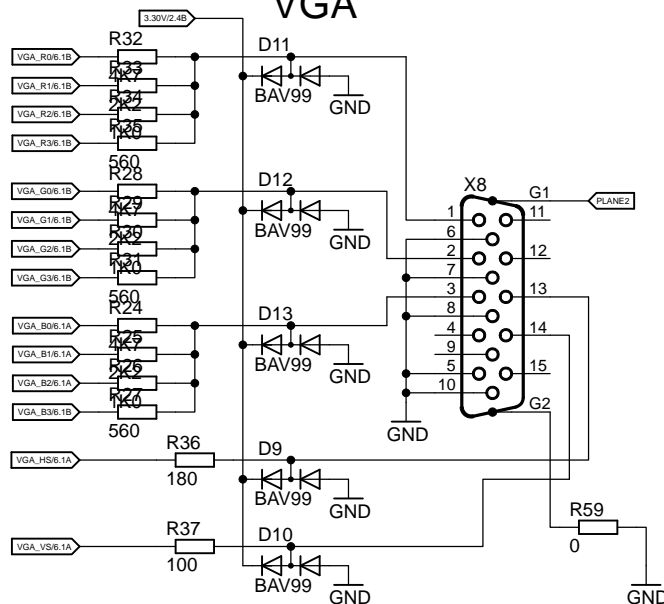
VGA

3.30V/2.4B

R32
VGA_R0/6.1B
R33
4K7
VGA_R1/6.1B
R34
2K2
VGA_R2/6.1B
R35
1K0
VGA_R3/6.1B
560

D11
BAV99
GND

R28
VGA_G0/6.1B
R29
4K7
VGA_G1/6.1B
R30
2K2
VGA_G2/6.1B
R31
1K0
VGA_G3/6.1B
560

D12
BAV99
GND

R24
VGA_B0/6.1A
R25
4K7
VGA_B1/6.1A
R26
2K2
VGA_B2/6.1A
R27
1K0
VGA_B3/6.1B
560

D13
BAV99
GND

X8
G1
PLANE2
1
11
6
2
12
7
3
13
8
4
14
9
5
15
10
G2
GND

R36
VGA_HS/6.1A
180
D9
BAV99
GND

R37
VGA_VS/6.1A
100
D10
BAV99
GND

R59
0
GND